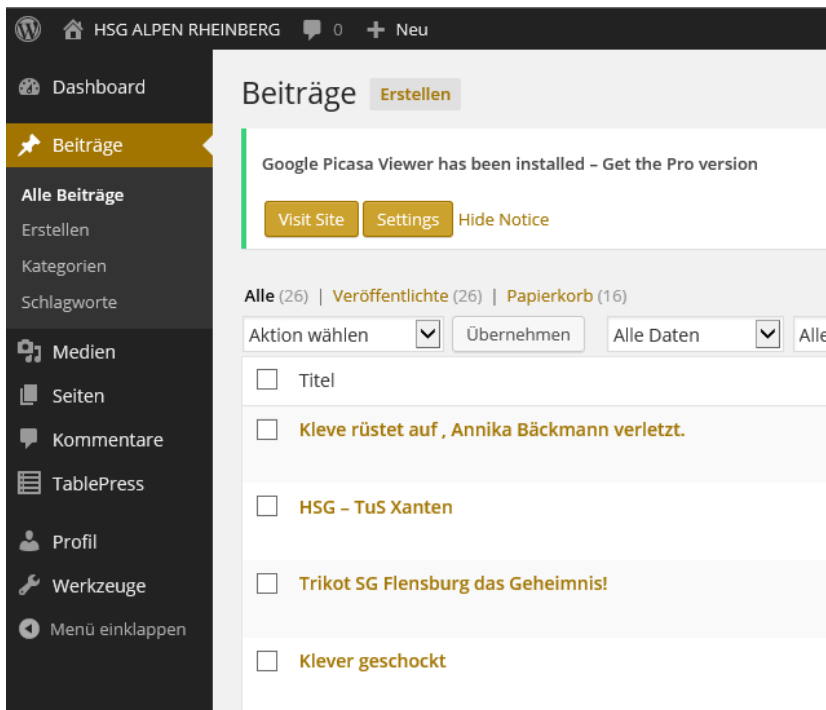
HSG ALPEN RHEINBERG 0 Neu

Dashboard
Beiträge
Alle Beiträge
Erstellen
Kategorien
Schlagworte
Medien
Seiten
Kommentare
TablePress
Profil
Werkzeuge
Menü einklappen

Beiträge Erstellen

Google Picasa Viewer has been installed – Get the Pro version

Visit Site Settings Hide Notice

Alle (26) | Veröffentlichte (26) | Papierkorb (16)

Aktion wählen Übernehmen Alle Daten Alle

Titel

Kleve rüstet auf , Annika Bäckmann verletzt.

HSG – TuS Xanten

Trikot SG Flensburg das Geheimnis!

Klever geschockt